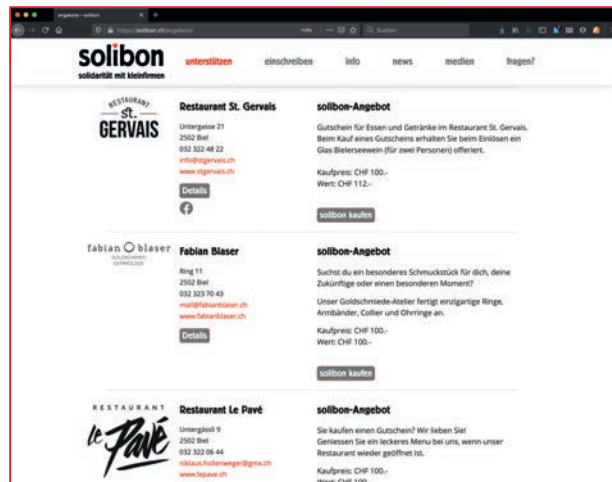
angebote – solibon

https://solibon.ch/angebote/

Suchen

solibon
solidarität mit kleinfirmen

unterstützen einschreiben info news medien fragen?

RESTAURANT
st.
GERVAIS

Restaurant St. Gervais

Untergasse 21
2502 Biel
032 322 48 22
info@stgervais.ch
www.stgervais.ch

Details

solibon-Angebot

Gutschein für Essen und Getränke im Restaurant St. Gervais. Beim Kauf eines Gutscheins erhalten Sie beim Einlösen ein Glas Bielerseewein (für zwei Personen) offeriert.

Kaufpreis: CHF 100.-
Wert: CHF 112.-

solibon kaufen

fabian blaser
GOLDSCHMIED GEMMOLOGE

Fabian Blaser

Ring 11
2502 Biel
032 323 70 43
mail@fabianblaser.ch
www.fabianblaser.ch

Details

solibon-Angebot

Suchst du ein besonderes Schmuckstück für dich, deine Zukünftige oder einen besonderen Moment?

Unser Goldschmiede-Atelier fertigt einzigartige Ringe, Armbänder, Collier und Ohrringe an.

Kaufpreis: CHF 100.-
Wert: CHF 100.-

solibon kaufen

RESTAURANT
le Pavé

Restaurant Le Pavé

Untergässli 9
2502 Biel
032 322 06 44
niklaus.hollenweger@gmx.ch
www.lepave.ch

solibon-Angebot

Sie kaufen einen Gutschein? Wir lieben Sie!
Geniessen Sie ein leckeres Menu bei uns, wenn unser Restaurant wieder geöffnet ist.

Kaufpreis: CHF 100.-
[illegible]